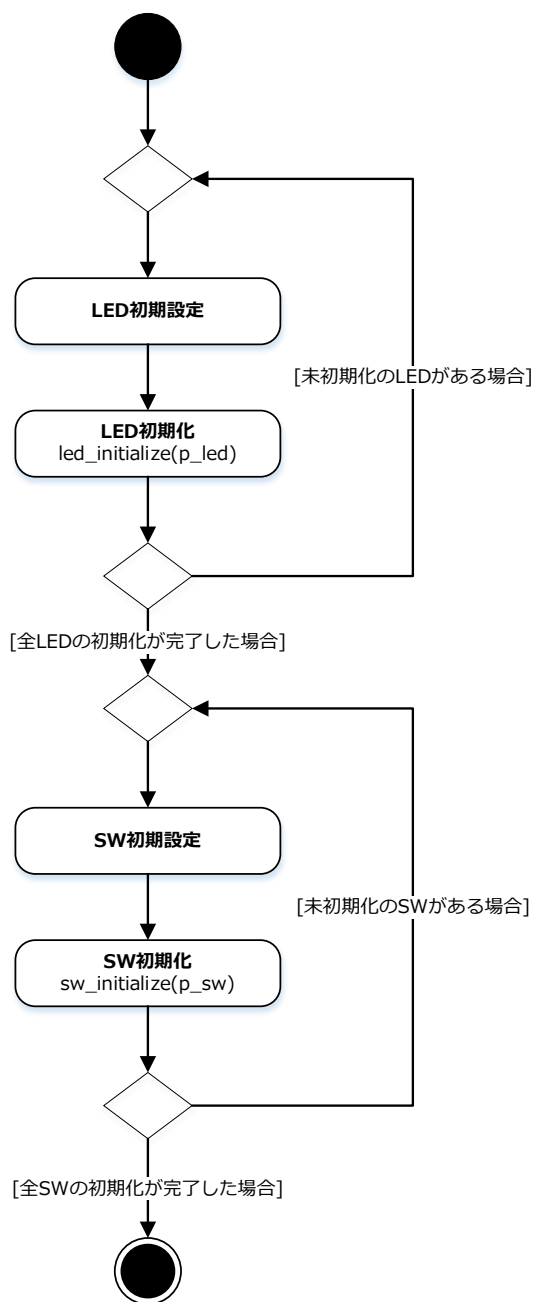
LED初期設定

[未初期化のLEDがある場合]

LED初期化
led_initialize(p_led)

[全LEDの初期化が完了した場合]

SW初期設定

[未初期化のSWがある場合]

SW初期化
sw_initialize(p_sw)

[全SWの初期化が完了した場合]